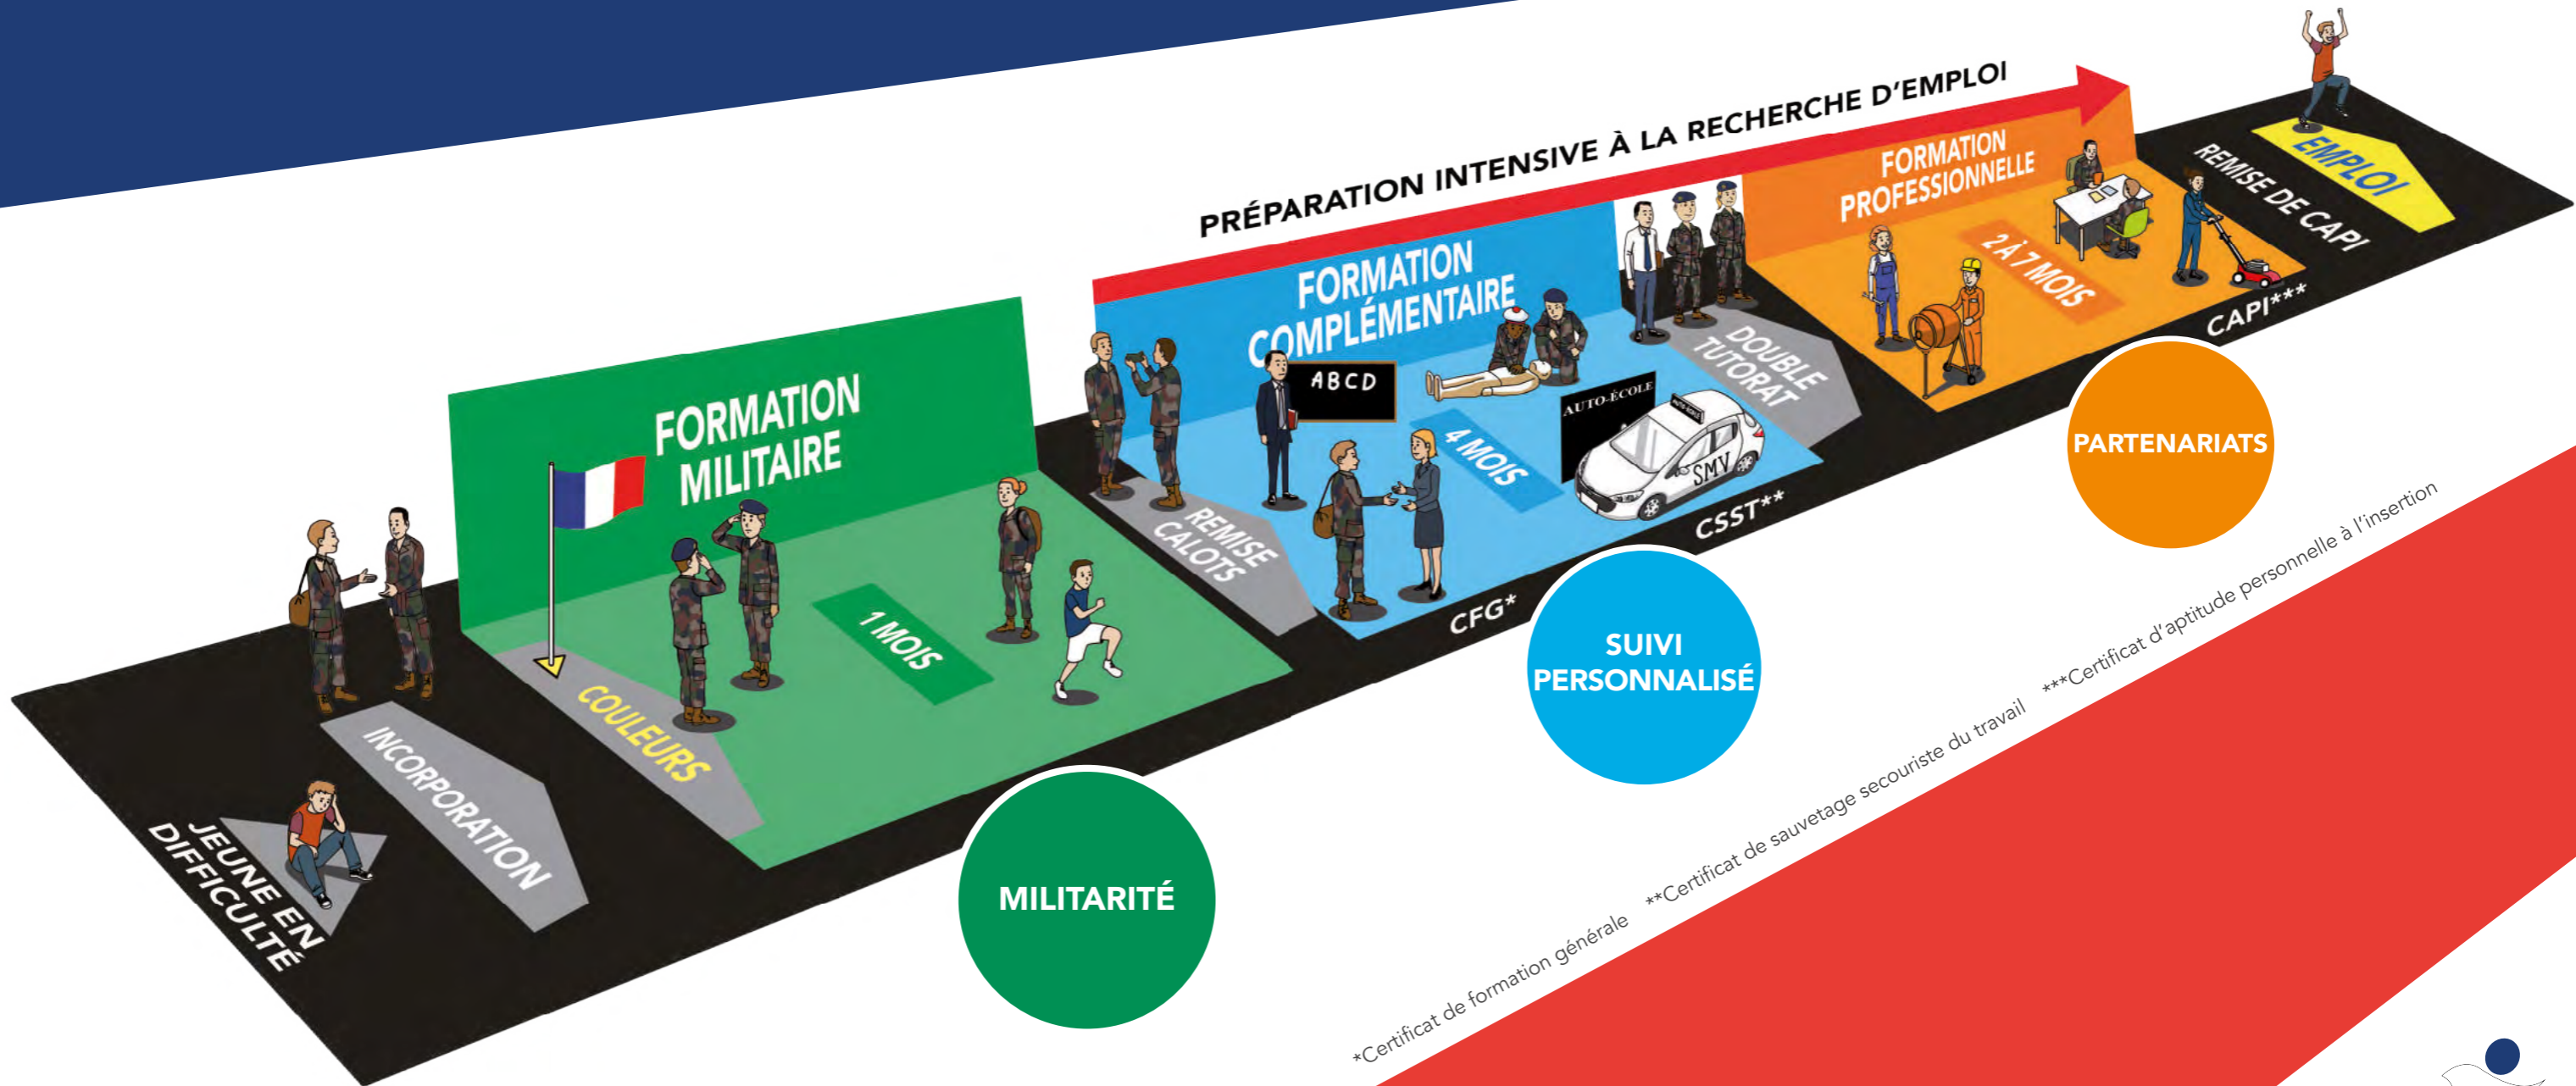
PRÉPARATION INTENSIVE À LA RECHERCHE D'EMPLOI

JEUNE EN DIFFICULTÉ

INCORPORATION

COULEURS

FORMATION MILITAIRE

1 MOIS

REMISE CALOTS

FORMATION COMPLÉMENTAIRE

ABCD

4 MOIS

AUTO-ÉCOLE

SMV

CFG*

CSST**

DOUBLE TUTORAT

FORMATION PROFESSIONNELLE

2 À 7 MOIS

CAPI***

REMISE DE CAPI

EMPLOI

MILITARITÉ

SUIVI PERSONNALISÉ

PARTENARIATS

*Certificat de formation générale **Certificat de sauvetage secouriste du travail ***Certificat d'aptitude personnelle à l'insertion